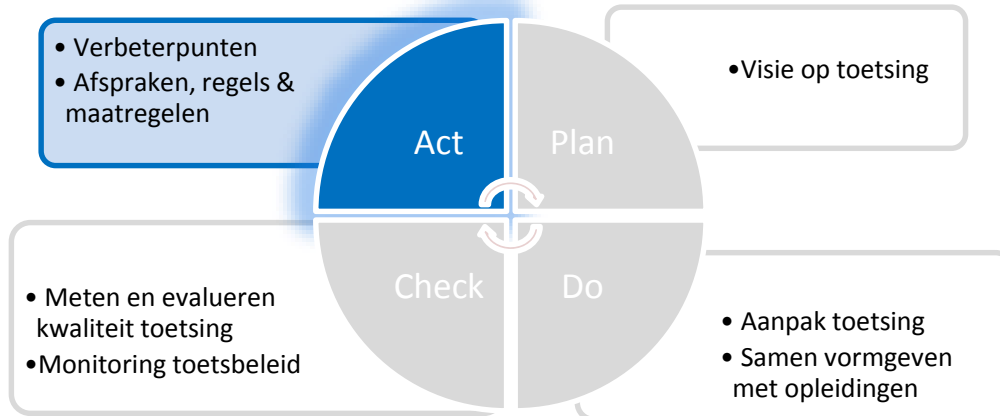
• Verbeterpunten
• Afspraken, regels & maatregelen

Act

Plan

•Visie op toetsing

• Meten en evalueren kwaliteit toetsing
•Monitoring toetsbeleid

Check

Do

• Aanpak toetsing
• Samen vormgeven met opleidingen